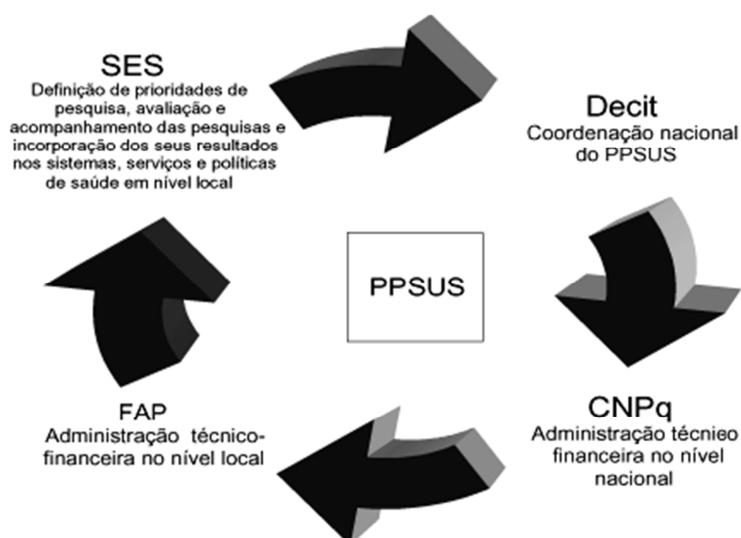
SES
Definição de prioridades de pesquisa, avaliação e acompanhamento das pesquisas e incorporação dos seus resultados nos sistemas, serviços e políticas de saúde em nível local

Decit
Coordenação nacional do PPSUS

PPSUS

CNPq
Administração técnieo financeira no nível nacional

FAP
Administração técnico-financeira no nível local